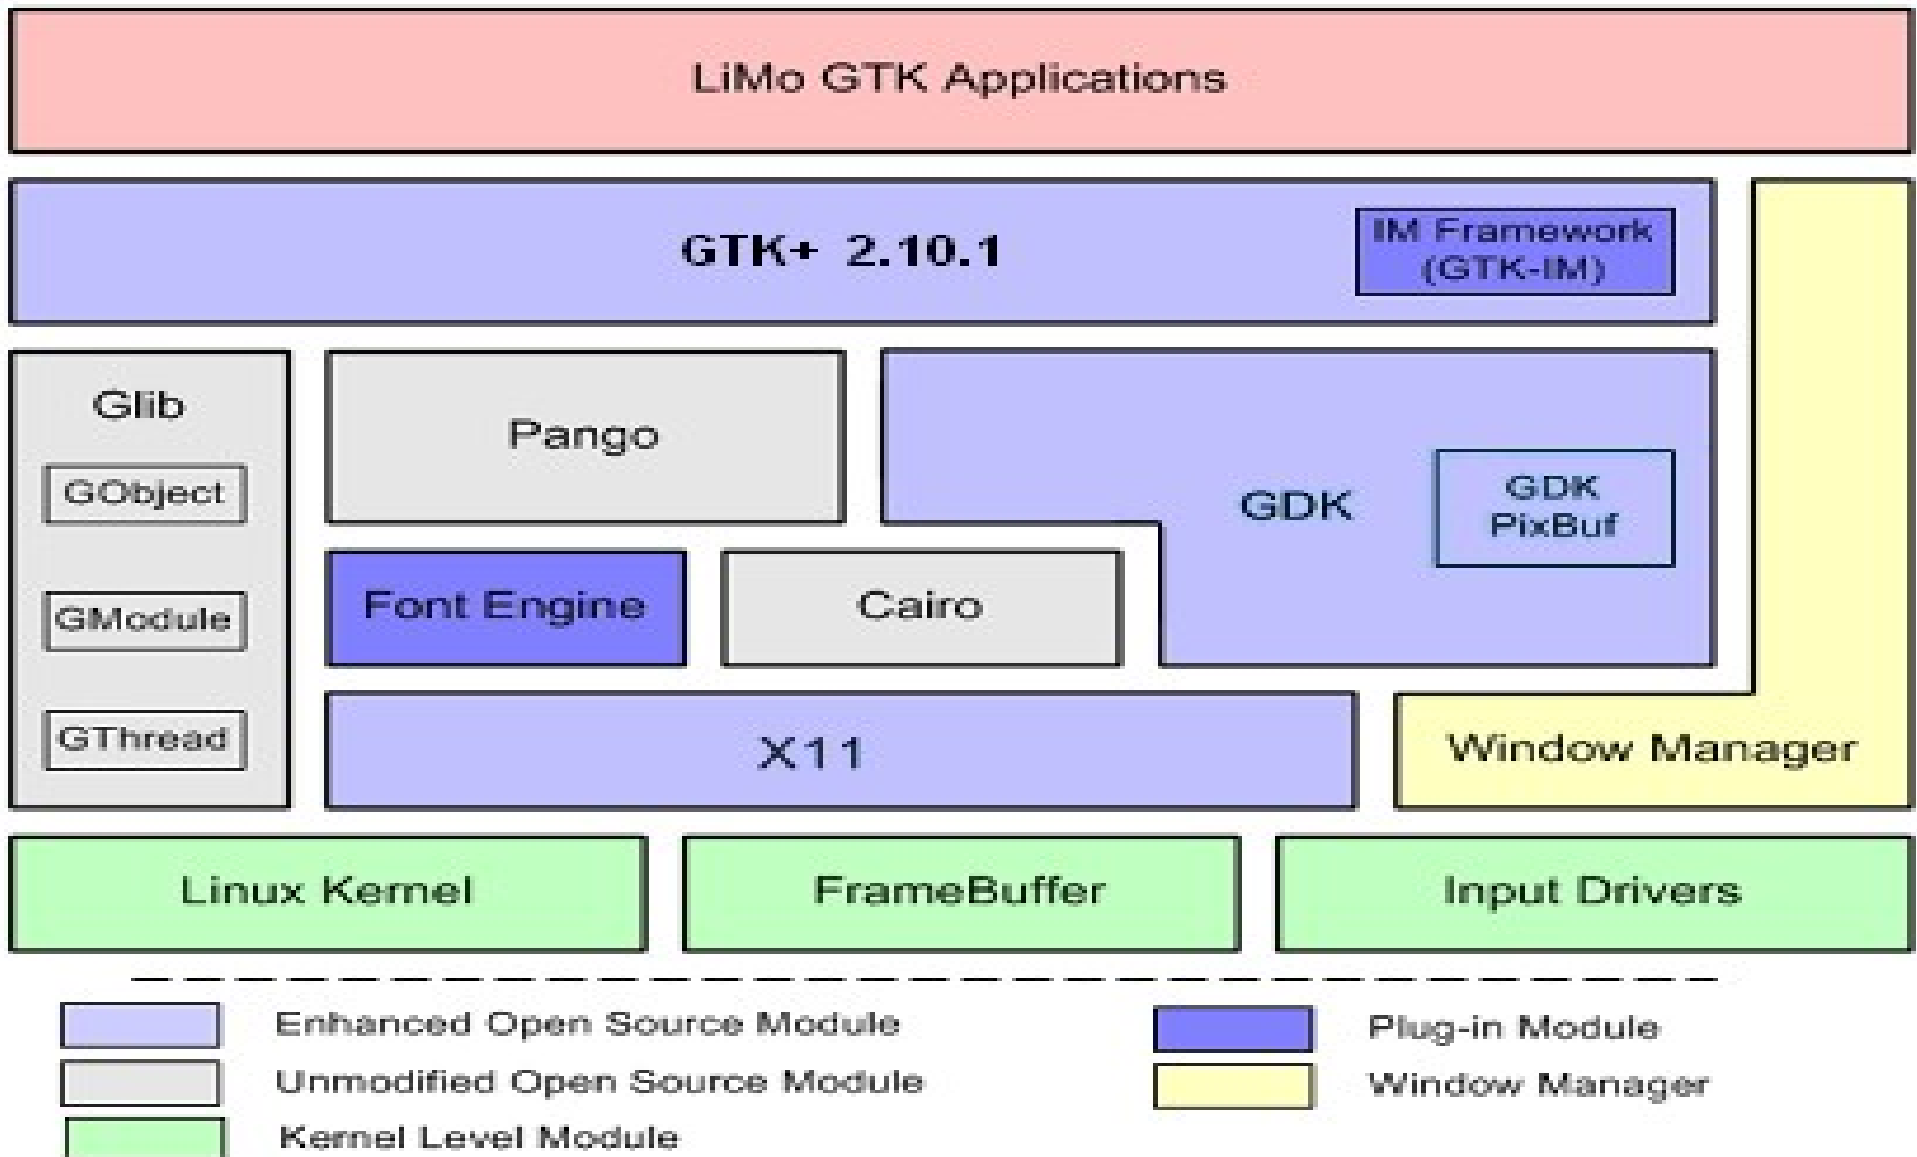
LiMo GTK Applications

GTK+ 2.10.1

IM Framework (GTK-IM)

Glib

GObject

GModule

GThread

Pango

GDK

GDK PixBuf

Font Engine

Cairo

X11

Window Manager

Linux Kernel

FrameBuffer

Input Drivers

Enhanced Open Source Module

Unmodified Open Source Module

Kernel Level Module

Plug-in Module

Window Manager